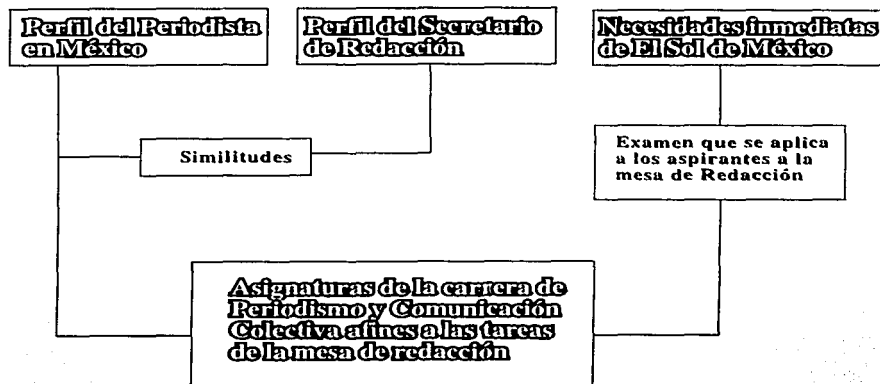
Perfil del Periodista en México

Perfil del Secretario de Redacción

Necesidades inmediatas de El Sol de México

Similitudes

Examen que se aplica a los aspirantes a la mesa de Redacción

Asignaturas de la carrera de Periodismo y Comunicación Colectiva afines a las tareas de la mesa de redacción